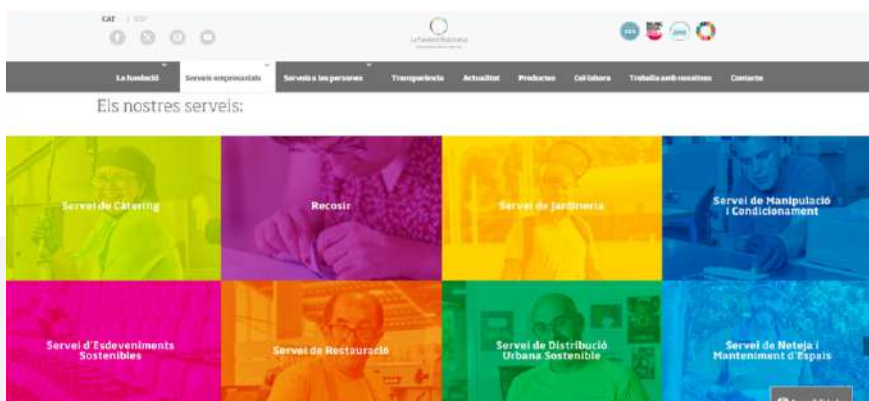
CAT | ESP

La Fundació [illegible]

La fundació
Serveis empresarials
Serveis a les persones
Transparència
Actualitat
Productes
Col·labora
Treballa amb nosaltres
Contacte

Els nostres serveis:

Servei de Càtering

Recosir

Servei de Jardineria

Servei de Manipulació i Condicionament

Servei d'Esdeveniments Sostenibles

Servei de Restauració

Servei de Distribució Urbana Sostenible

Servei de Neteja i Manteniment d'Espais